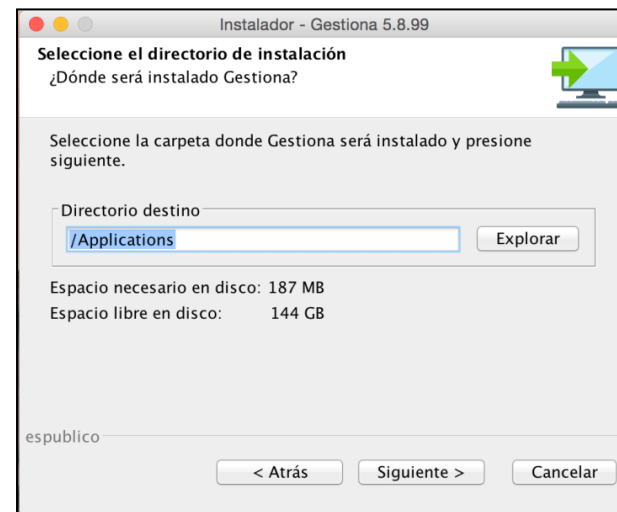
Instalador - Gestiona 5.8.99

Seleccione el directorio de instalación
¿Dónde será instalado Gestiona?

Seleccione la carpeta donde Gestiona será instalado y presione siguiente.

Directorio destino
/Applications
Explorar

Espacio necesario en disco: 187 MB
Espacio libre en disco: 144 GB

espublico

< Atrás
Siguiente >
Cancelar